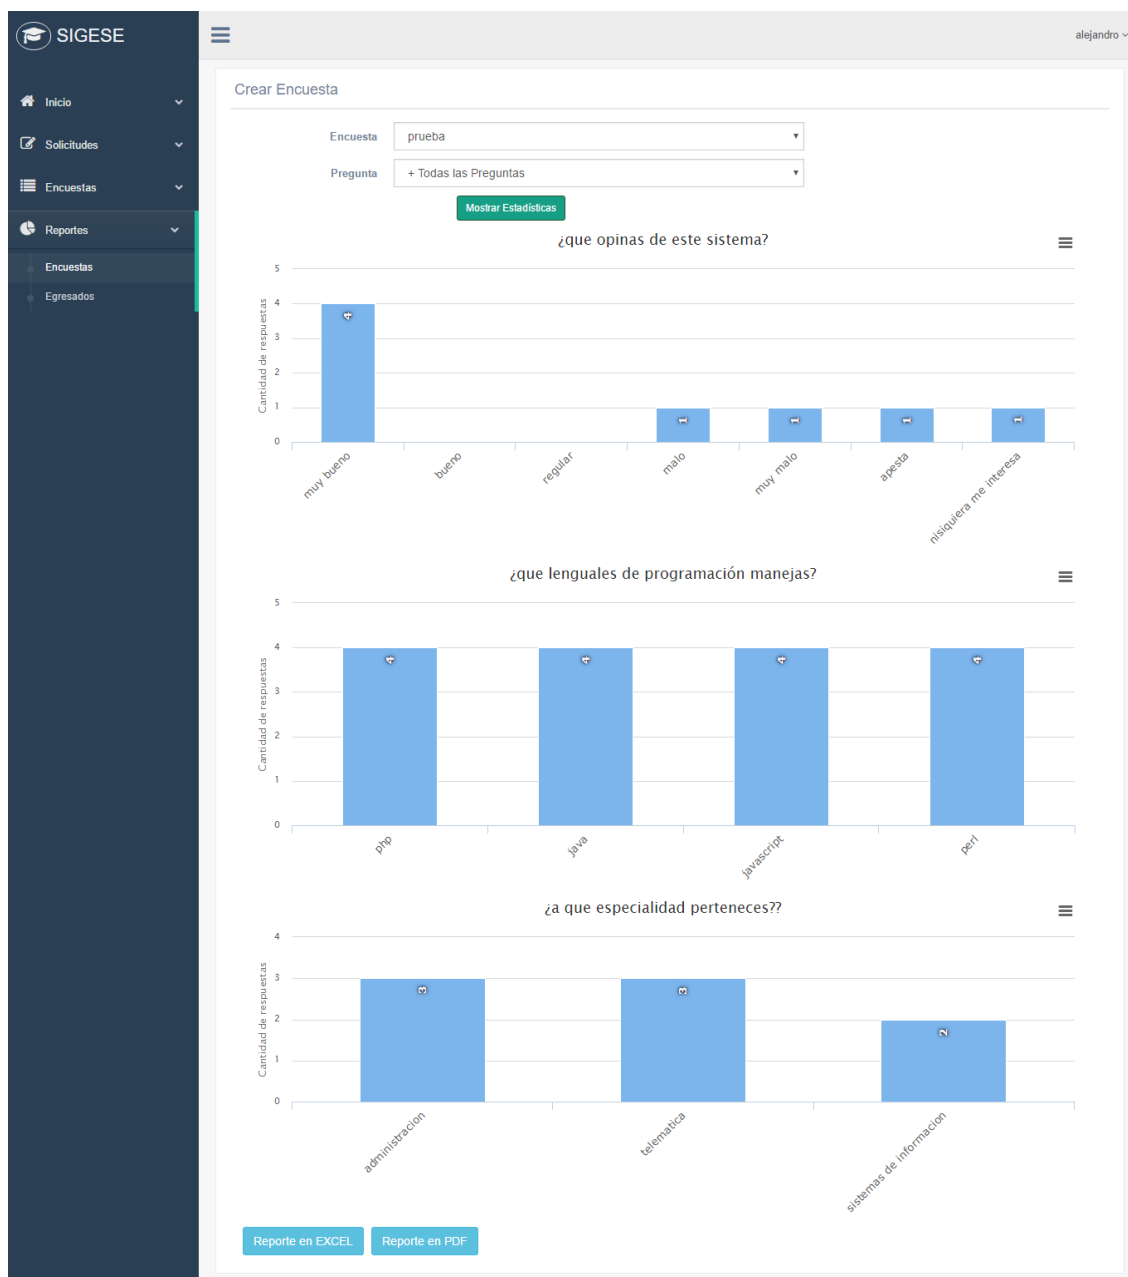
SIGESE

Inicio
Solicitudes
Encuestas
Reportes
Encuestas
Egresados

alejandro

Crear Encuesta

Encuesta prueba
Pregunta + Todas las Preguntas
Mostrar Estadísticas

¿que opinas de este sistema?

Cantidad de respuestas
5
4
3
2
1
0
4
1
1
1
1
muy bueno
bueno
regular
malo
muy malo
apesta
nisiquiera me interesa

¿que lenguales de programación manejas?

Cantidad de respuestas
5
4
3
2
1
0
4
4
4
4
php
java
javascript
perl

¿a que especialidad perteneces??

Cantidad de respuestas
4
3
2
1
0
3
3
2
administracion
telematica
sistemas de informacion

Reporte en EXCEL
Reporte en PDF